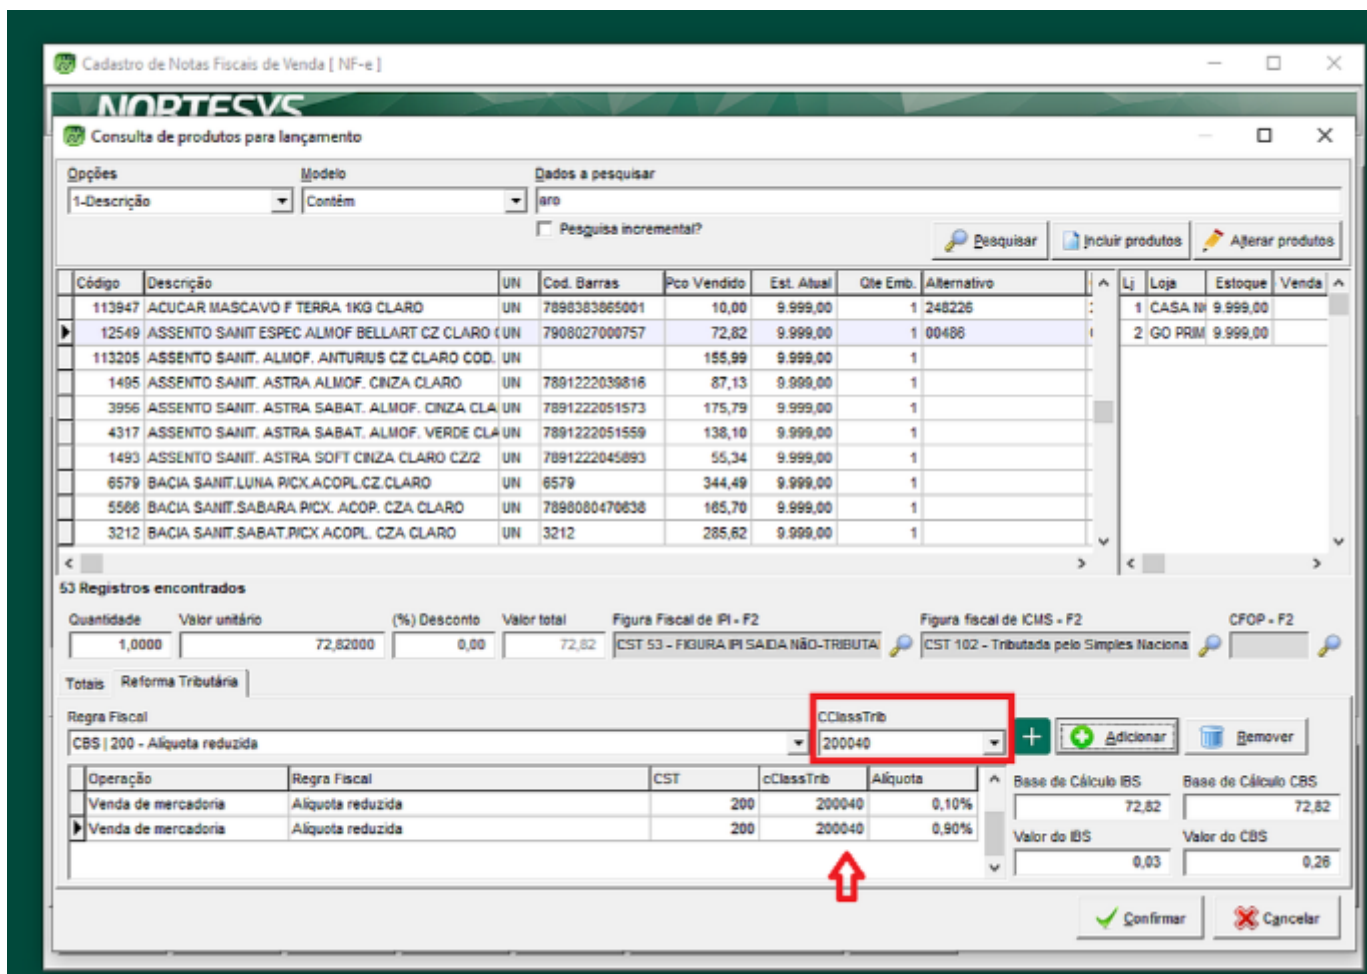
Cadastro de Notas Fiscais de Venda [ NF-e ]

NORTESYS

Consulta de produtos para lançamento

Opções
1-Descrição

Modelo
Contém

Dados a pesquisar
aro

Pesquisa incremental?

Pesquisar
Incluir produtos
Alterar produtos

| Código | Descrição | UN | Cod. Barras | Pco Vendido | Est. Atual | Qte Emb. | Alternativo |
|---|---|---|---|---|---|---|---|
| 113947 | ACUCAR MASCAVO F TERRA 1KG CLARO | UN | 7898383865001 | 10,00 | 9.999,00 | 1 | 248226 |
| 12549 | ASSENTO SANIT ESPEC ALMOF BELLART CZ CLARO ( | UN | 7908027000757 | 72,82 | 9.999,00 | 1 | 00486 |
| 113205 | ASSENTO SANIT. ALMOF. ANTURIUS CZ CLARO COD. | UN | | 155,99 | 9.999,00 | 1 | |
| 1495 | ASSENTO SANIT. ASTRA ALMOF. CINZA CLARO | UN | 7891222039816 | 87,13 | 9.999,00 | 1 | |
| 3956 | ASSENTO SANIT. ASTRA SABAT. ALMOF. CINZA CLA | UN | 7891222051573 | 175,79 | 9.999,00 | 1 | |
| 4317 | ASSENTO SANIT. ASTRA SABAT. ALMOF. VERDE CLA | UN | 7891222051559 | 138,10 | 9.999,00 | 1 | |
| 1493 | ASSENTO SANIT. ASTRA SOFT CINZA CLARO CZ/2 | UN | 7891222045893 | 55,34 | 9.999,00 | 1 | |
| 6579 | BACIA SANIT.LUNA P/CX.ACOPL.CZ.CLARO | UN | 6579 | 344,49 | 9.999,00 | 1 | |
| 5566 | BACIA SANIT.SABARA P/CX. ACOP. CZA CLARO | UN | 7898080470638 | 165,70 | 9.999,00 | 1 | |
| 3212 | BACIA SANIT.SABAT.P/CX ACOPL. CZA CLARO | UN | 3212 | 285,62 | 9.999,00 | 1 | |

| Lj | Loja | Estoque | Venda |
|---|---|---|---|
| 1 | CASA N | 9.999,00 | |
| 2 | GO PRIM | 9.999,00 | |

53 Registros encontrados

Quantidade 1,0000
Valor unitário 72,82000
(%) Desconto 0,00
Valor total 72,82
Figura Fiscal de IPI - F2
CST 53 - FIGURA IPI SAIDA NÃO-TRIBUTA
Figura fiscal de ICMS - F2
CST 102 - Tributada pelo Simples Naciona
CFOP - F2

Totais
Reforma Tributária

Regra Fiscal
CBS | 200 - Alíquota reduzida

CClassTrib
200040

Adicionar
Remover

| Operação | Regra Fiscal | CST | cClassTrib | Alíquota |
|---|---|---|---|---|
| Venda de mercadoria | Alíquota reduzida | 200 | 200040 | 0,10% |
| Venda de mercadoria | Alíquota reduzida | 200 | 200040 | 0,90% |

Base de Cálculo IBS 72,82
Base de Cálculo CBS 72,82
Valor do IBS 0,03
Valor do CBS 0,26

Confirmar
Cancelar